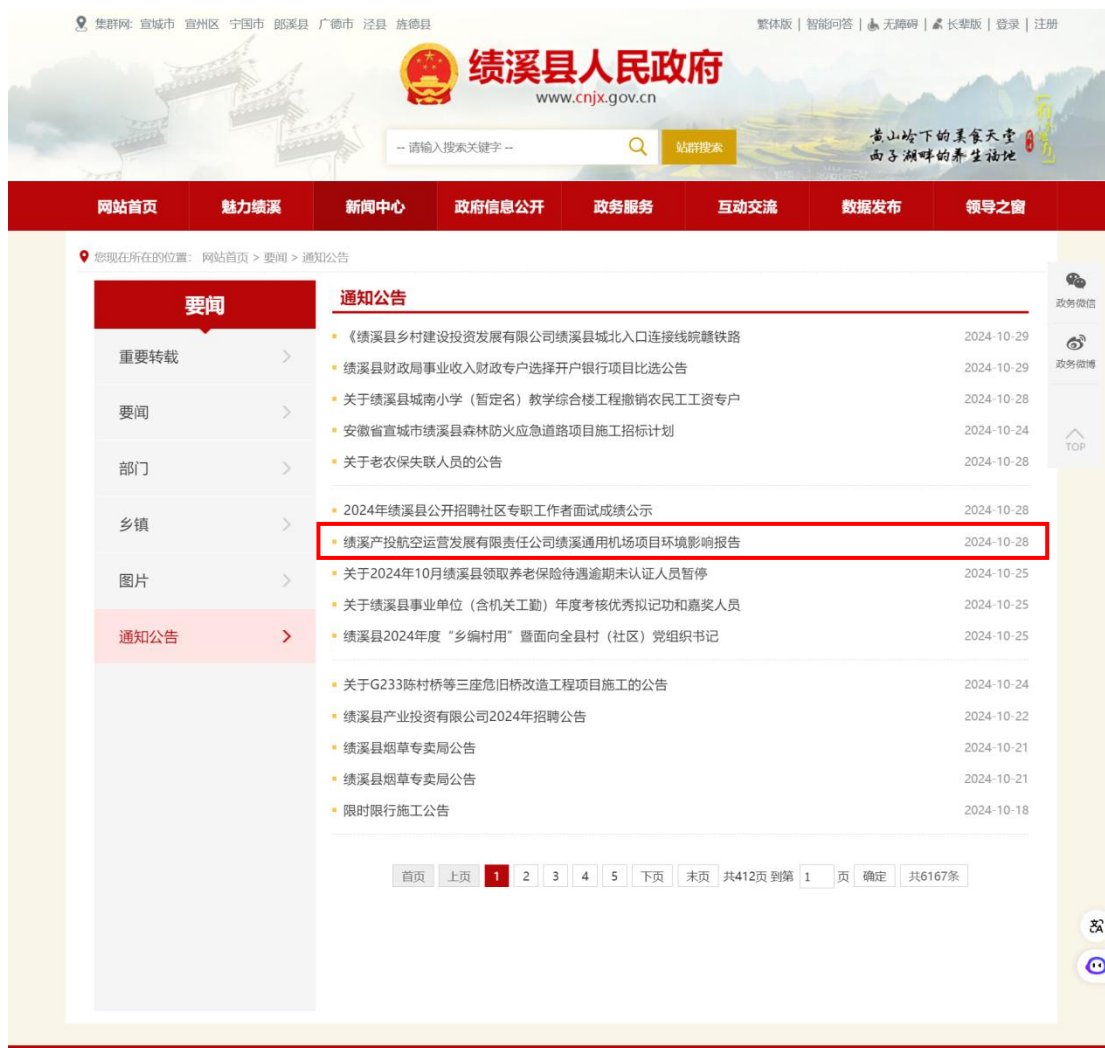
集群网: 宣城市 宣州区 宁国市 郎溪县 广德市 泾县 旌德县

繁体版 | 智能问答 | 无障碍 | 长辈版 | 登录 | 注册

绩溪县人民政府
www.cnjx.gov.cn

-- 请输入搜索关键字 --

站群搜索

黄山岭下的美食天堂
西子湖畔的养生福地

网站首页 | 魅力绩溪 | 新闻中心 | 政府信息公开 | 政务服务 | 互动交流 | 数据发布 | 领导之窗

您现在所在的位置: 网站首页 > 要闻 > 通知公告

要闻

重要转载

要闻

部门

乡镇

图片

通知公告

通知公告

《绩溪县乡村建设投资发展有限公司绩溪县城北入口连接线皖赣铁路 2024-10-29
绩溪县财政局事业收入财政专户选择开户银行项目比选公告 2024-10-29
关于绩溪县城南小学（暂定名）教学综合楼工程撤销农民工工资专户 2024-10-28
安徽省宣城市绩溪县森林防火应急道路项目施工招标计划 2024-10-24
关于老农保失联人员的公告 2024-10-28

2024年绩溪县公开招聘社区专职工作者面试成绩公示 2024-10-28
绩溪产投航空运营发展有限责任公司绩溪通用机场项目环境影响报告 2024-10-28
关于2024年10月绩溪县领取养老保险待遇逾期未认证人员暂停 2024-10-25
关于绩溪县事业单位（含机关工勤）年度考核优秀拟记功和嘉奖人员 2024-10-25
绩溪县2024年度"乡编村用"暨面向全县村（社区）党组织书记 2024-10-25

关于G233陈村桥等三座危旧桥改造工程项目施工的公告 2024-10-24
绩溪县产业投资有限公司2024年招聘公告 2024-10-22
绩溪县烟草专卖局公告 2024-10-21
绩溪县烟草专卖局公告 2024-10-21
限时限行施工公告 2024-10-18

首页 上页 1 2 3 4 5 下页 末页 共412页 到第 1 页 确定 共6167条

政务微信

政务微博

TOP